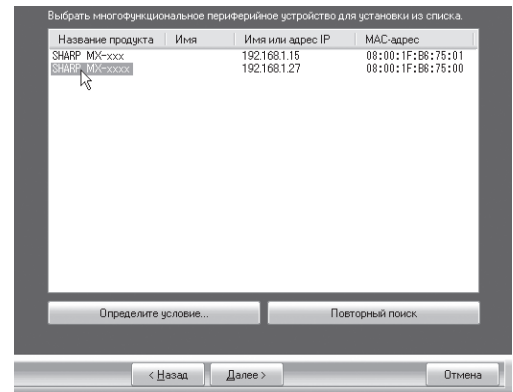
Выбрать многофункциональное периферийное устройство для установки из списка.

| Название продукта | Имя | Имя или адрес IP | MAC-адрес |
|---|---|---|---|
| SHARP MX-xxx | | 192.168.1.15 | 08:00:1F:B6:75:01 |
| SHARP MX-xxxx | | 192.168.1.27 | 08:00:1F:B6:75:00 |

Определите условие...

Повторный поиск

< Назад

Далее >

Отмена